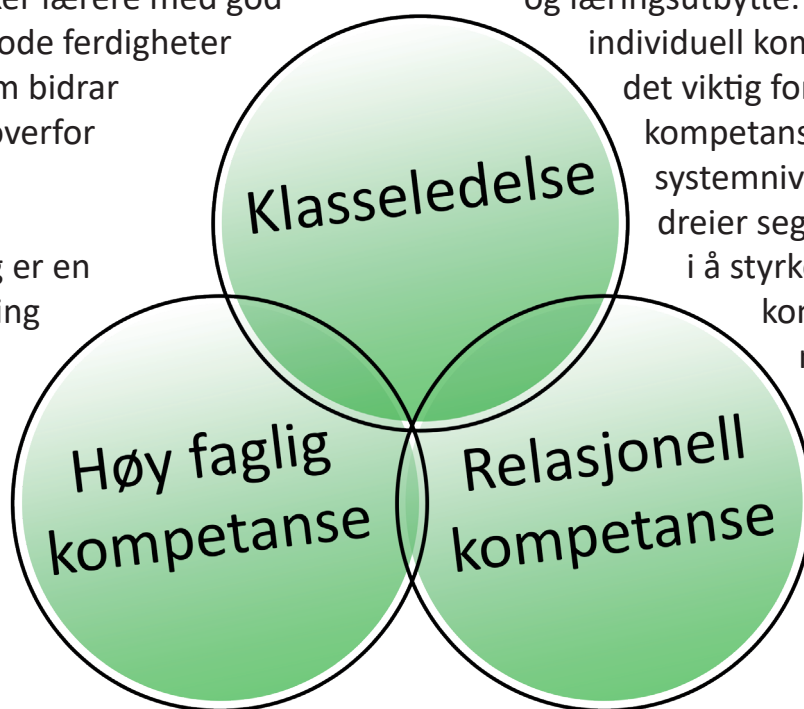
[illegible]er lærere med god
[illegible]ode ferdigheter
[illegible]m bidrar
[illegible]overfor

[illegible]g er en
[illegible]ing

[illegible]og læringsutbytte.
individuell kom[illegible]
det viktig for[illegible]
kompetans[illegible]
systemniv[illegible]
dreier seg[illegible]
i å styrk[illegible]
kor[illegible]
r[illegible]

Klasseledelse

Høy faglig kompetanse

Relasjonell kompetanse